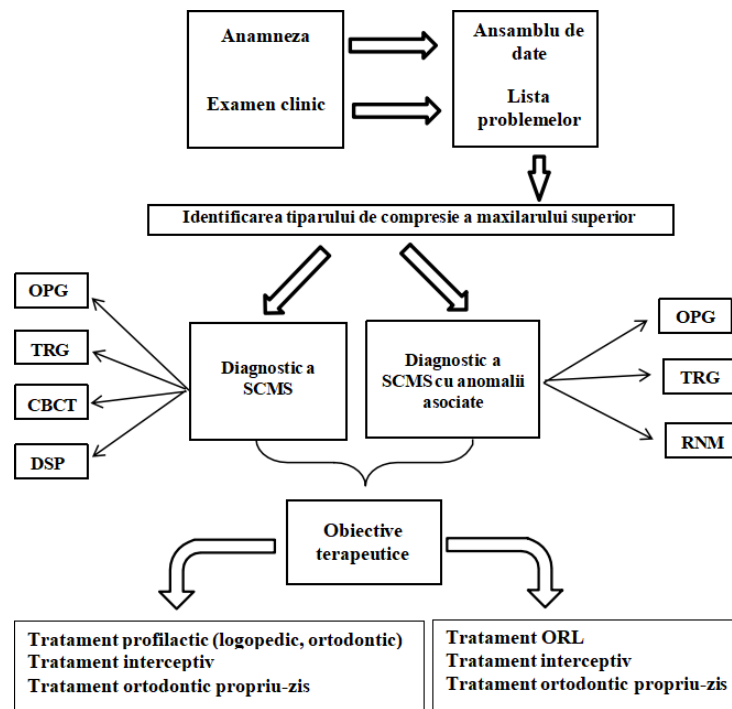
Anamneza

Examen clinic

Ansamblu de date

Lista problemelor

Identificarea tiparului de compresie a maxilarului superior

OPG

TRG

CBCT

DSP

Diagnostic a SCMS

Diagnostic a SCMS cu anomalii asociate

OPG

TRG

RNM

Obiective terapeutice

Tratament profilactic (logopedic, ortodontic)
Tratament interceptiv
Tratament ortodontic propriu-zis

Tratament ORL
Tratament interceptiv
Tratament ortodontic propriu-zis